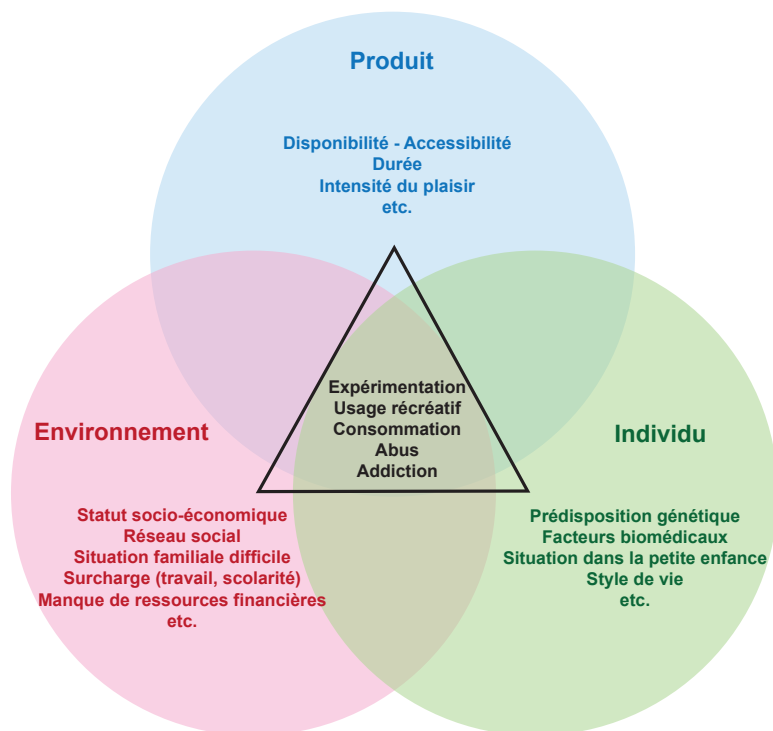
Produit

Disponibilité - Accessibilité
Durée
Intensité du plaisir
etc.

Expérimentation
Usage récréatif
Consommation
Abus
Addiction

Environnement

Statut socio-économique
Réseau social
Situation familiale difficile
Surcharge (travail, scolarité)
Manque de ressources financières
etc.

Individu

Prédisposition génétique
Facteurs biomédicaux
Situation dans la petite enfance
Style de vie
etc.